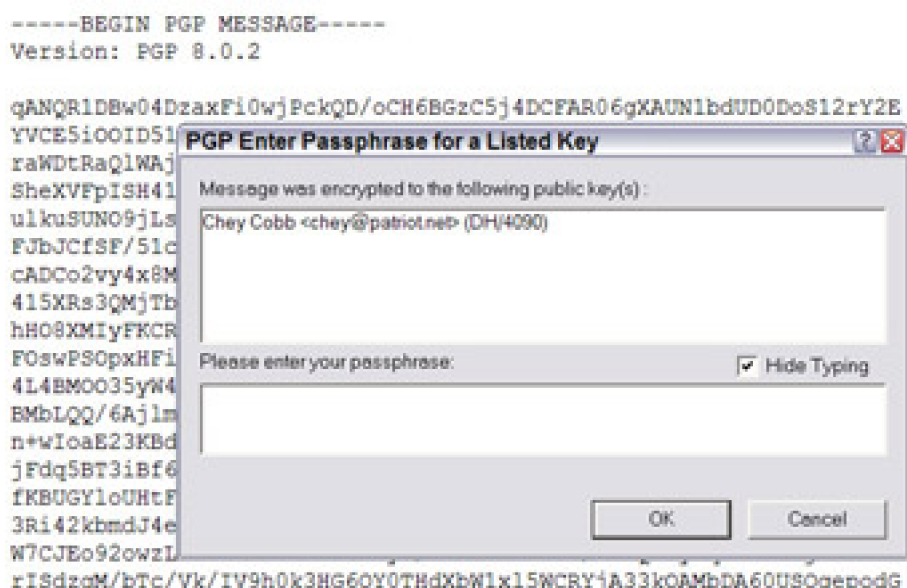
-----BEGIN PGP MESSAGE-----
Version: PGP 8.0.2

qANQR1DBw04DzaxFi0wjPckQD/oCH6BGzC5j4DCFAR06gXAUN1bdUD0DoS12rY2E
YVCE5iOOID51
raWDtRaQ1WAj
SheXVFpISH41
ulkuSUNO9jLs
FJbJCfSF/51c
cADCo2vy4x8M
415XRs3QMjTb
hHO8XMIyFKCR
FOswPSOpxHFi
4L4BMOO35yW4
BMbLQQ/6Ajlm
n+wIoaE23KBd
jFdq5BT3iBf6
fKBUGYloUHtF
3Ri42kbmdJ4e
W7CJEo92owzL
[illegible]

PGP Enter Passphrase for a Listed Key
?
Message was encrypted to the following public key(s) :
Chey Cobb <chey@patriot.net> (DH/4090)
Please enter your passphrase:
Hide Typing
OK
Cancel